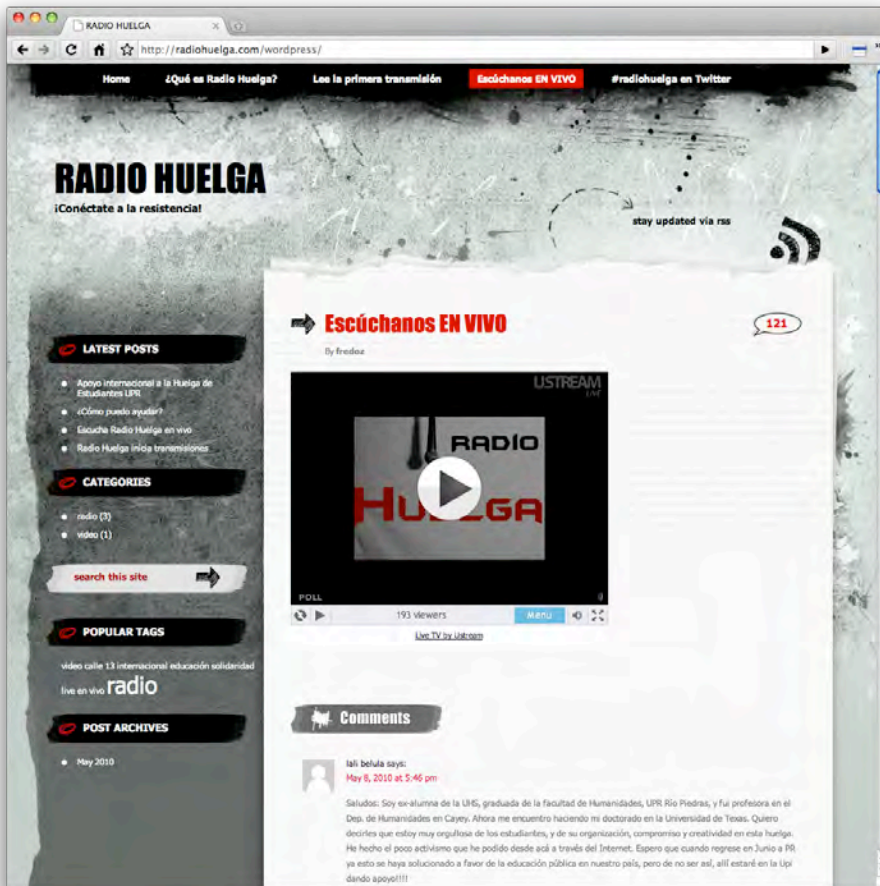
RADIO HUELGA

http://radiohuelga.com/wordpress/

Home ¿Qué es Radio Huelga? Lee la primera transmisión Escúchanos EN VIVO #radiohuelga en Twitter

RADIO HUELGA
¡Conéctate a la resistencia!

stay updated via rss

LATEST POSTS
- Apoyo internacional a la Huelga de Estudiantes UPR
- ¿Cómo puedo ayudar?
- Escucha Radio Huelga en vivo
- Radio Huelga inicia transmisiones

CATEGORIES
- radio (3)
- video (1)

search this site

POPULAR TAGS
video calle 13 internacional educación solidaridad live en vivo radio

POST ARCHIVES
- May 2010

Escúchanos EN VIVO
121
By fredoz

USTREAM LIVE
RADIO Huelga
POLL
193 viewers Menu
Live TV by Ustream

Comments

lali belula says:
May 8, 2010 at 5:46 pm

Saludos: Soy ex-alumna de la UHS, graduada de la facultad de Humanidades, UPR Río Piedras, y fui profesora en el Dep. de Humanidades en Cayey. Ahora me encuentro haciendo mi doctorado en la Universidad de Texas. Quiero decirles que estoy muy orgullosa de los estudiantes, y de su organización, compromiso y creatividad en esta huelga. He hecho el poco activismo que he podido desde acá a través del Internet. Espero que cuando regrese en Junio a PR ya esto se haya solucionado a favor de la educación pública en nuestro país, pero de no ser así, allí estaré en la Upi dando apoyo!!!!